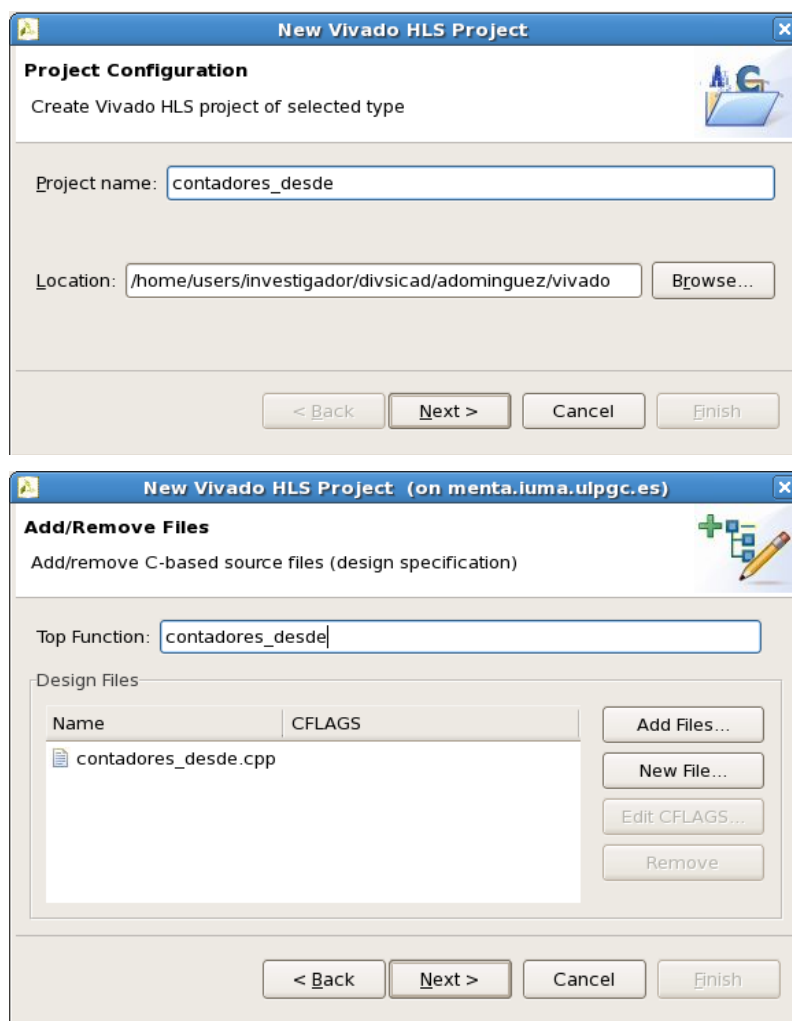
New Vivado HLS Project

Project Configuration

Create Vivado HLS project of selected type

Project name: contadores_desde

Location: /home/users/investigador/divsicad/adominguez/vivado

Browse...

< Back

Next >

Cancel

Finish

New Vivado HLS Project (on menta.iuma.ulpgc.es)

Add/Remove Files

Add/remove C-based source files (design specification)

Top Function: contadores_desde

Design Files

| Name | CFLAGS |
|---|---|
| contadores_desde.cpp | |

Add Files...

New File...

Edit CFLAGS...

Remove

< Back

Next >

Cancel

Finish